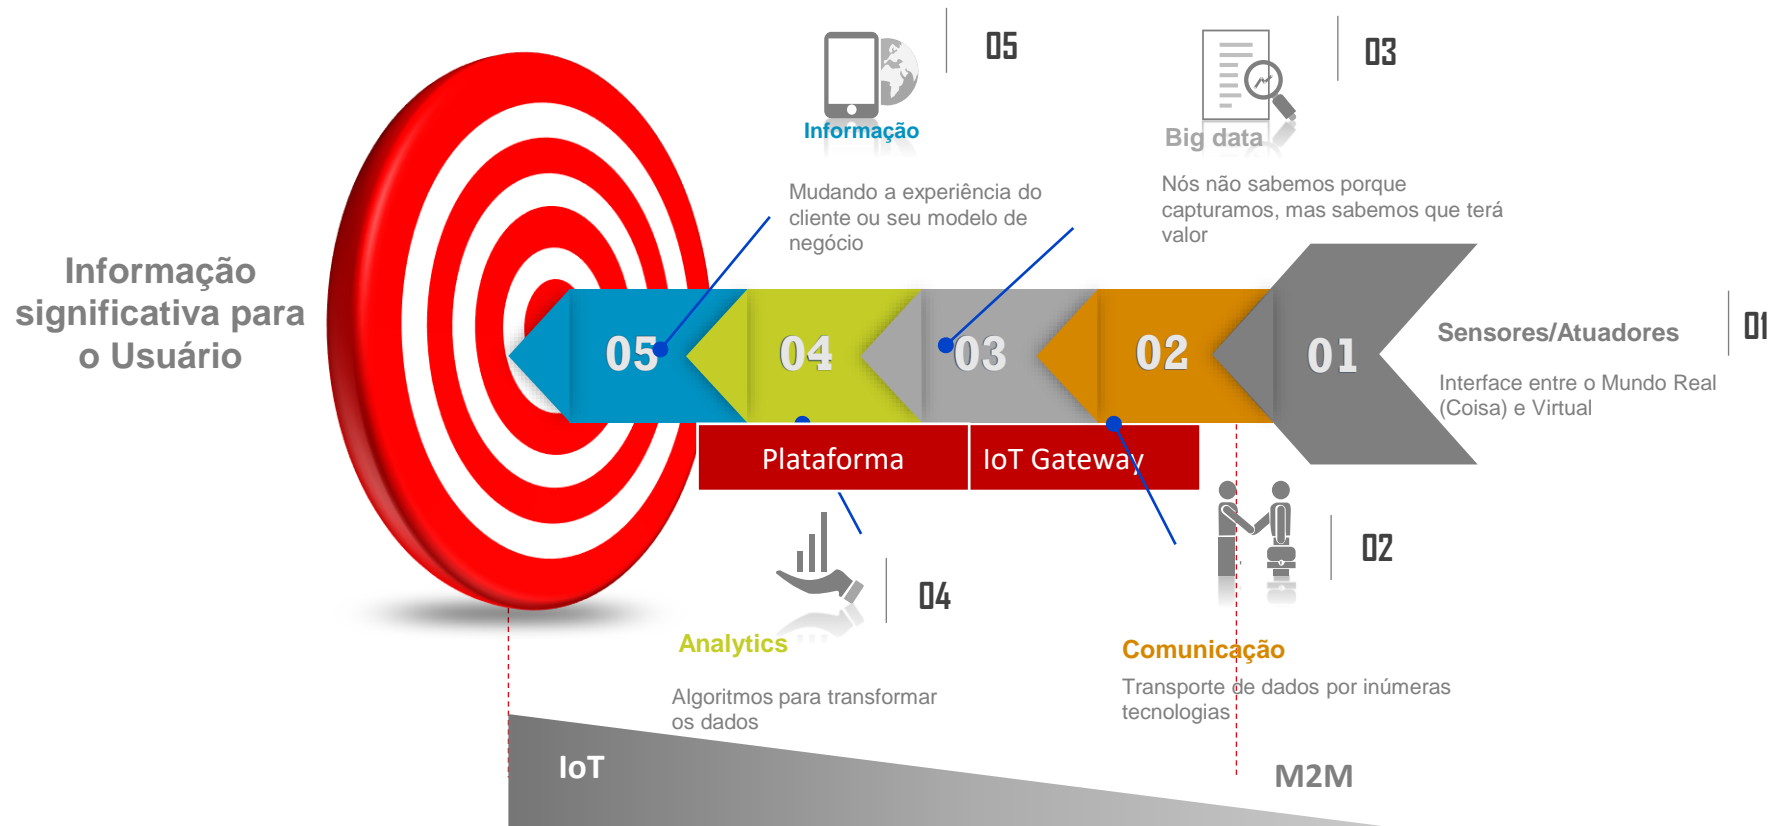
Informação significativa para o Usuário

05

Informação

Mudando a experiência do cliente ou seu modelo de negócio

03

Big data

Nós não sabemos porque capturamos, mas sabemos que terá valor

05 04 03 02 01

01

Sensores/Atuadores

Interface entre o Mundo Real (Coisa) e Virtual

Plataforma

IoT Gateway

04

Analytics

Algoritmos para transformar os dados

02

Comunicação

Transporte de dados por inúmeras tecnologias

IoT

M2M